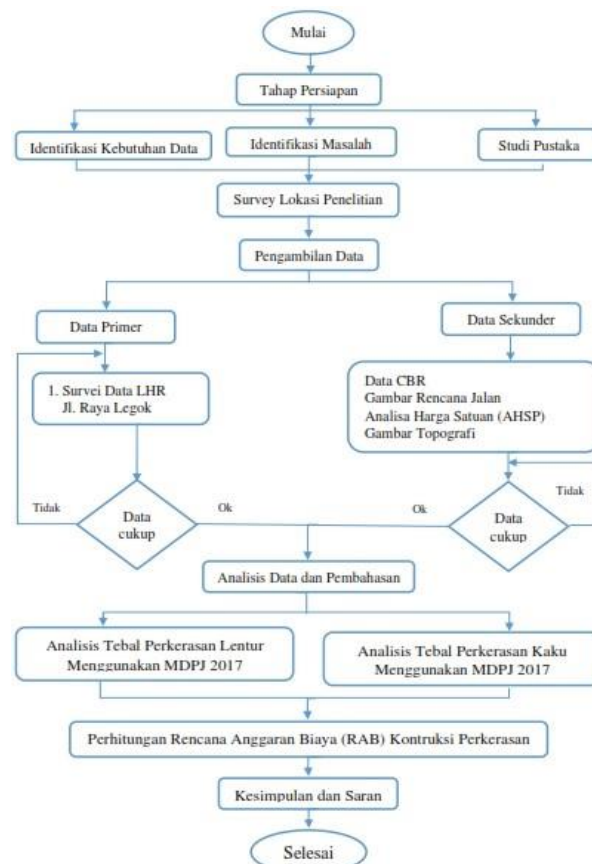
Mulai

Tahap Persiapan

Identifikasi Kebutuhan Data

Identifikasi Masalah

Studi Pustaka

Survey Lokasi Penelitian

Pengambilan Data

Data Primer

Data Sekunder

1. Survei Data LHR
Jl. Raya Legok

Data CBR
Gambar Rencana Jalan
Analisa Harga Satuan (AHSP)
Gambar Topografi

Tidak

Data cukup

Ok

Ok

Data cukup

Tidak

Analisis Data dan Pembahasan

Analisis Tebal Perkerasan Lentur Menggunakan MDPJ 2017

Analisis Tebal Perkerasan Kaku Menggunakan MDPJ 2017

Perhitungan Rencana Anggaran Biaya (RAB) Kontruksi Perkerasan

Kesimpulan dan Saran

Selesai